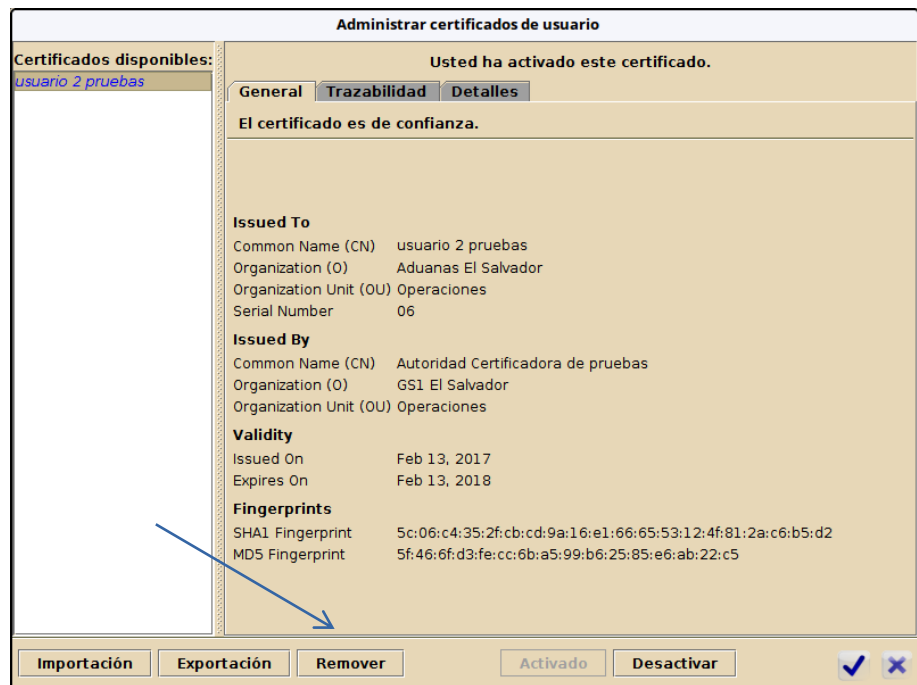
Administrar certificados de usuario

Certificados disponibles:
usuario 2 pruebas

Usted ha activado este certificado.

General | Trazabilidad | Detalles

El certificado es de confianza.

Issued To
Common Name (CN) usuario 2 pruebas
Organization (O) Aduanas El Salvador
Organization Unit (OU) Operaciones
Serial Number 06

Issued By
Common Name (CN) Autoridad Certificadora de pruebas
Organization (O) GS1 El Salvador
Organization Unit (OU) Operaciones

Validity
Issued On Feb 13, 2017
Expires On Feb 13, 2018

Fingerprints
SHA1 Fingerprint 5c:06:c4:35:2f:cb:cd:9a:16:e1:66:65:53:12:4f:81:2a:c6:b5:d2
MD5 Fingerprint 5f:46:6f:d3:fe:cc:6b:a5:99:b6:25:85:e6:ab:22:c5

Importación | Exportación | Remover | Activado | Desactivar